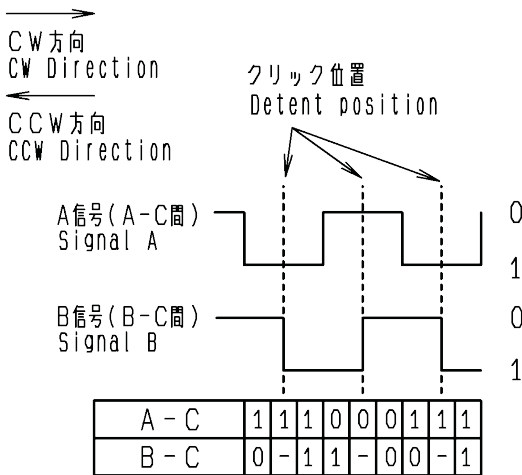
CW方向
CW Direction

CCW方向
CCW Direction

クリック位置
Detent position

A信号(A-C間)
Signal A

0

1

B信号(B-C間)
Signal B

0

1

| A-C | 1 | 1 | 1 | 0 | 0 | 0 | 1 | 1 | 1 |
|---|---|---|---|---|---|---|---|---|---|
| B-C | 0 | - | 1 | 1 | - | 0 | 0 | - | 1 |